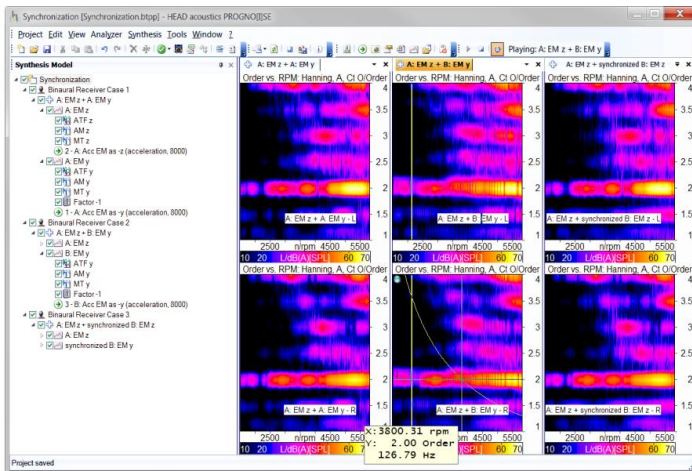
Synchronization [Synchronization.btpp] - HEAD acoustics PROGNO[I]SE

Project Edit View Analyzer Synthesis Tools Window ?

Playing: A: EM z + B: EM y

Synthesis Model

Synchronization
Binaural Receiver Case 1
A: EM z + A: EM y
A: EM z
ATF z
AM z
MT z
2 - A: Acc EM as -z (acceleration, 8000)
A: EM y
ATF y
AM y
MT y
Factor -1
1 - A: Acc EM as -y (acceleration, 8000)
Binaural Receiver Case 2
A: EM z + B: EM y
A: EM z
B: EM y
ATF y
AM y
MT y
Factor -1
3 - B: Acc EM as -y (acceleration, 8000)
Binaural Receiver Case 3
A: EM z + synchronized B: EM z
A: EM z
synchronized B: EM y

A: EM z + A: EM y
Order vs. RPM: Hanning, A, Ct O/Order
A: EM z + A: EM y - L
2500 n/rpm 4500 5500
10 20 L/dB(A)[SPL] 60 70
Order vs. RPM: Hanning, A, Ct O/Order
A: EM z + A: EM y - R
2500 n/rpm 4500 5500
10 20 L/dB(A)[SPL] 60 70

A: EM z + B: EM y
Order vs. RPM: Hanning, A, Ct O/Order
4 3.5 3 2.5 2 1.5 1
A: EM z + B: EM y - L
2500 n/rpm 4500 5500
10 20 L/dB(A)[SPL] 60 70
Order vs. RPM: Hanning, A, Ct O/Order
A: EM z + B: EM y - R
X: 3800.31 rpm
Y: 2.00 Order
126.79 Hz
4500 5500
60 70

A: EM z + synchronized B: EM z
Order vs. RPM: Hanning, A, Ct O/Order
4 3.5 3 2.5 2 1.5 1
A: EM z + synchronized B: EM z - L
2500 n/rpm 4500 5500
10 20 L/dB(A)[SPL] 60 70
Order vs. RPM: Hanning, A, Ct O/Order
4 3.5 3 2.5 2 1.5 1
A: EM z + synchronized B: EM z - R
2500 n/rpm 4500 5500
10 20 L/dB(A)[SPL] 60 70

Project saved